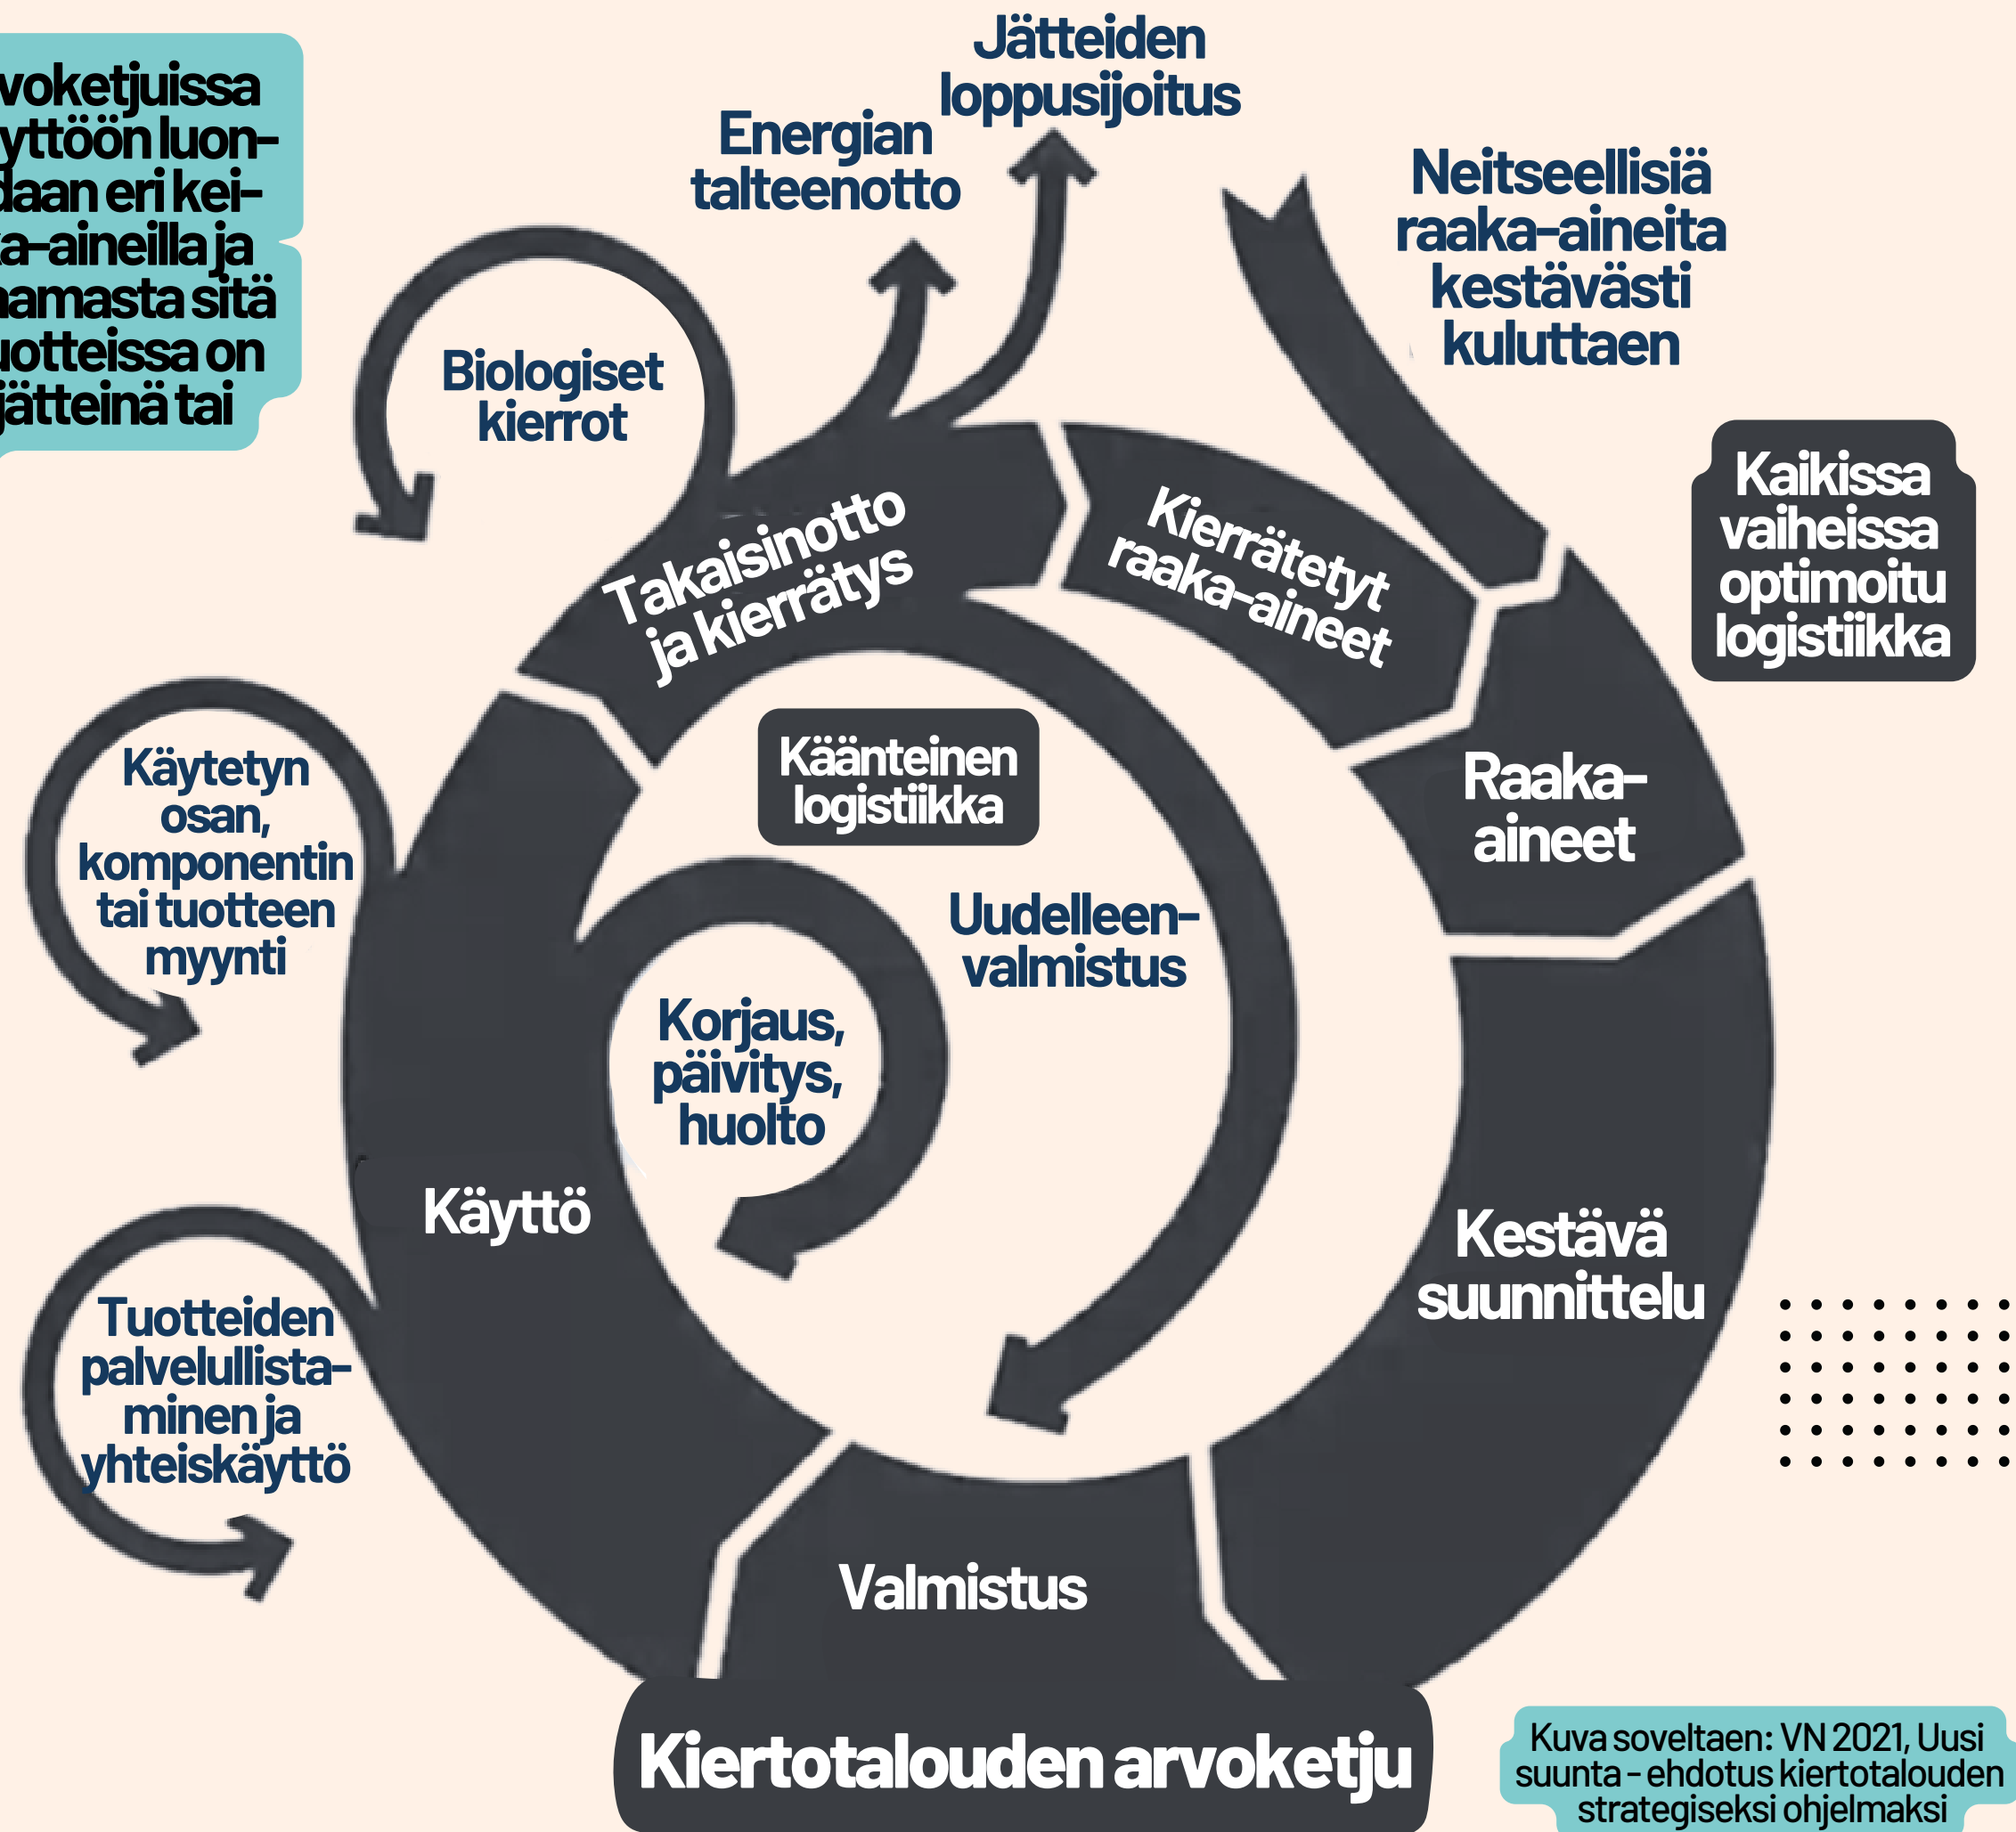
voketjuissa yttöön luondaan eri keia-aineilla ja hamasta sitä uotteissa on jätteinä tai

Jätteiden loppusijoitus

Energian talteenotto

Neitseellisiä raaka-aineita kestävästi kuluttaen

Biologiset kierrot

Kaikissa vaiheissa optimoitu logistiikka

Takaisinotto ja kierrätys

Kierrätetyt raaka-aineet

Käänteinen logistiikka

Raaka-aineet

Käytetyn osan, komponentin tai tuotteen myynti

Uudelleen-valmistus

Korjaus, päivitys, huolto

Käyttö

Kestävä suunnittelu

Tuotteiden palvelullistaminen ja yhteiskäyttö

Valmistus

Kiertotalouden arvoketju

Kuva soveltaen: VN 2021, Uusi suunta - ehdotus kiertotalouden strategiseksi ohjelmaksi